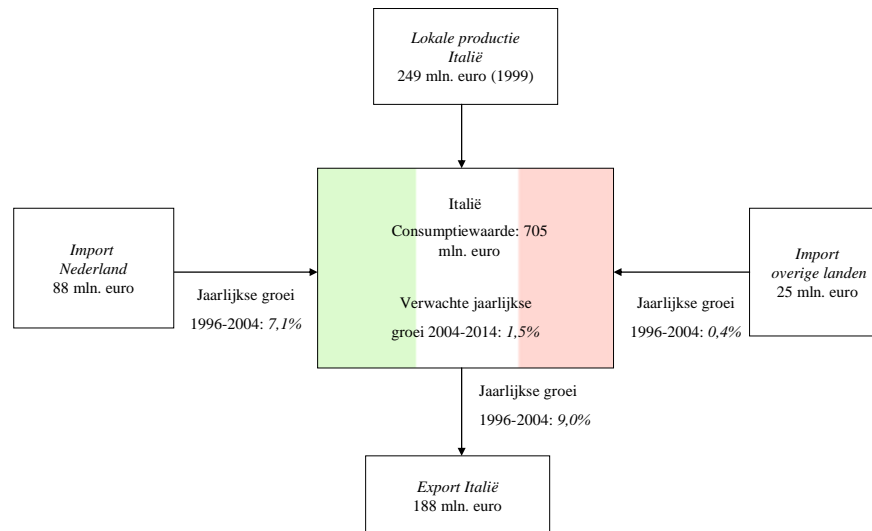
Lokale productie Italië
249 mln. euro (1999)

Import Nederland
88 mln. euro

Jaarlijkse groei
1996-2004: 7,1%

Italië
Consumptiewaarde: 705 mln. euro

Verwachte jaarlijkse groei 2004-2014: 1,5%

Import overige landen
25 mln. euro

Jaarlijkse groei
1996-2004: 0,4%

Jaarlijkse groei
1996-2004: 9,0%

Export Italië
188 mln. euro